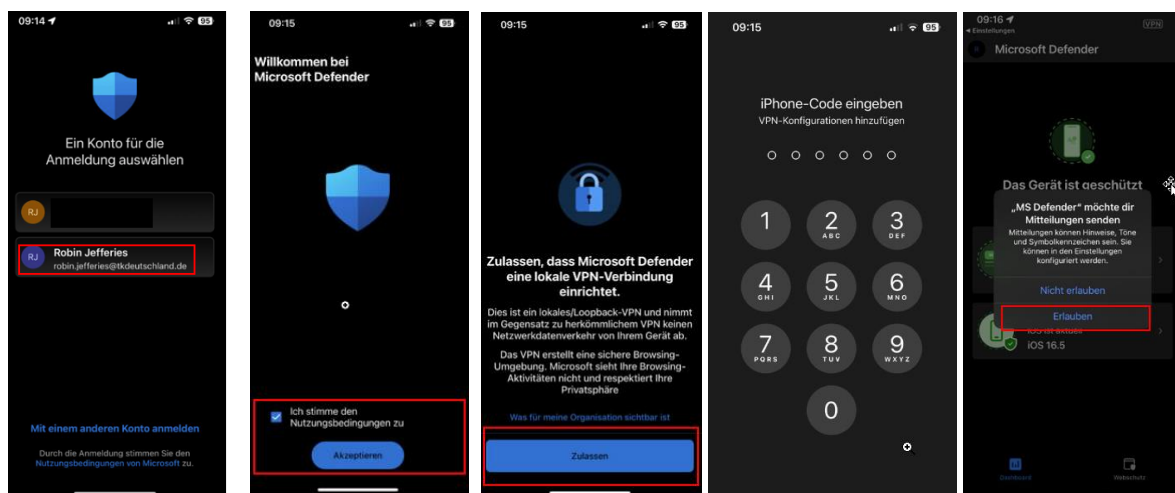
09:14 95

Ein Konto für die Anmeldung auswählen

RJ

RJ Robin Jefferies
robin.jefferies@tkdeutschland.de

Mit einem anderen Konto anmelden

Durch die Anmeldung stimmen Sie den Nutzungsbedingungen von Microsoft zu.

09:15 95

Willkommen bei Microsoft Defender

Ich stimme den Nutzungsbedingungen zu

Akzeptieren

09:15 95

Zulassen, dass Microsoft Defender eine lokale VPN-Verbindung einrichtet.

Dies ist ein lokales/Loopback-VPN und nimmt im Gegensatz zu herkömmlichem VPN keinen Netzwerkdatenverkehr von Ihrem Gerät ab.

Das VPN erstellt eine sichere Browsing-Umgebung. Microsoft sieht Ihre Browsing-Aktivitäten nicht und respektiert Ihre Privatsphäre

Was für meine Organisation sichtbar ist

Zulassen

09:15 95

iPhone-Code eingeben
VPN-Konfigurationen hinzufügen

1
2 ABC
3 DEF
4 GHI
5 JKL
6 MNO
7 PQRS
8 TUV
9 WXYZ
0

09:16 VPN
◂ Einstellungen

Microsoft Defender

Das Gerät ist geschützt

„MS Defender" möchte dir Mitteilungen senden
Mitteilungen können Hinweise, Töne und Symbolkennzeichen sein. Sie können in den Einstellungen konfiguriert werden.

Nicht erlauben

Erlauben

iOS ist aktuell
iOS 16.5

Dashboard Webschutz